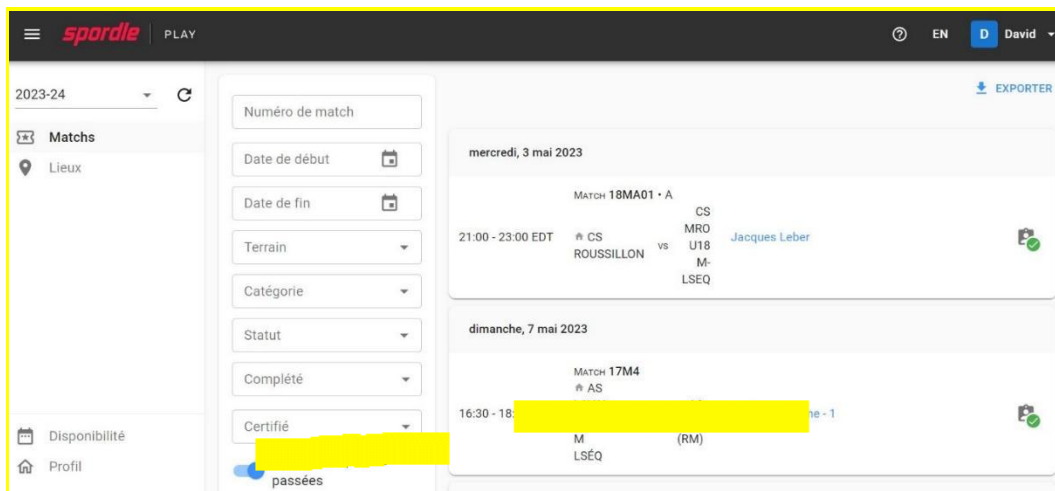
spordle | PLAY

EN
D David

2023-24
Matchs
Lieux

Disponibilité
Profil

Numéro de match
Date de début
Date de fin
Terrain
Catégorie
Statut
Complété
Certifié
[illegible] passées

EXPORTER

mercredi, 3 mai 2023

MATCH 18MA01 • A
21:00 - 23:00 EDT
CS ROUSSILLON
VS
CS MRO U18 M-LSEQ
Jacques Leber

dimanche, 7 mai 2023

MATCH 17M4
16:30 - 18:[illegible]
AS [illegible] M LSÉQ
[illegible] (RM)
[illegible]ne - 1